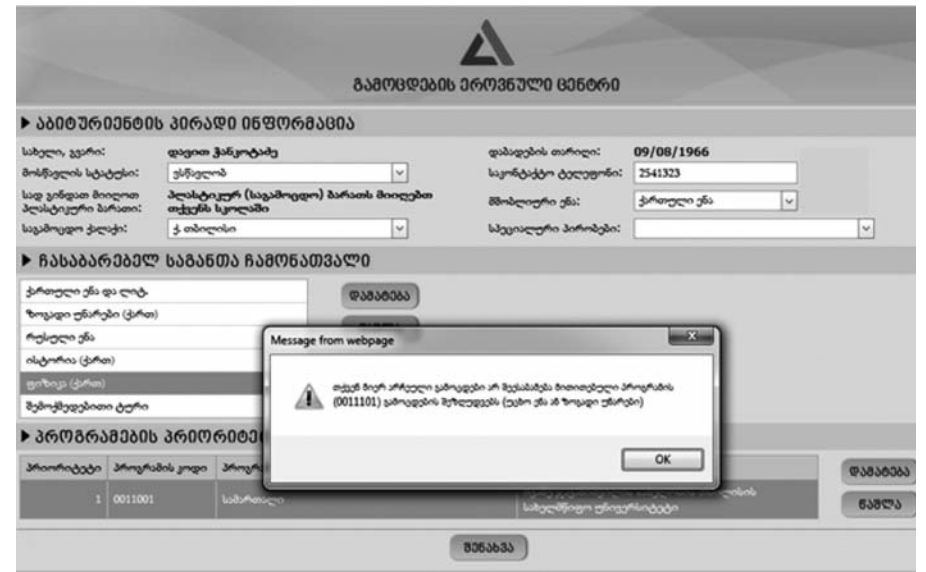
გამოცდების ეროვნული ცენტრი

▶ აბიტურიენტის პირადი ინფორმაცია

სახელი, გვარი: დავით ჭანტურაძე
მოქალაქის სტატუსი: ქვეყანაში
სად გინდათ მიიღოთ პლასტიკური ბარათი: პლასტიკურ (საგამოცდო) ბარათს მიიღებთ თქვენს სკოლაში
საგამოცდო ქალაქი: ქ. თბილისი
დაბადების თარიღი: 09/08/1966
საკონტაქტო ტელეფონი: 2541323
მშობლიური ენა: ქართული ენა
სპეციალური პირობები:

▶ ჩასაბარებელ საგანთა ჩამონათვალი

ქართული ენა და ლიტ.
ზოგადი უნარები (ქართ)
რუსული ენა
ისტორია (ქართ)
ფიზიკა (ქართ)
მათემატიკითი ტური

დამატება

▶ პროგრამების პრიორიტ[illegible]

| პრიორიტეტი | პროგრამის კოდი | პროგრ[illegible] | |
|---|---|---|---|
| 1 | 0011001 | სამართალი | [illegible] სახელმწიფო უნივერსიტეტი |

დამატება
წაშლა
შენახვა

Message from webpage
თქვენ მიერ არჩეული გამოცდები არ შეესაბამება მითითებული პროგრამის (0011101) გამოცდების მოთხოვნებს (უცხო ენა ან ზოგადი უნარები)
OK